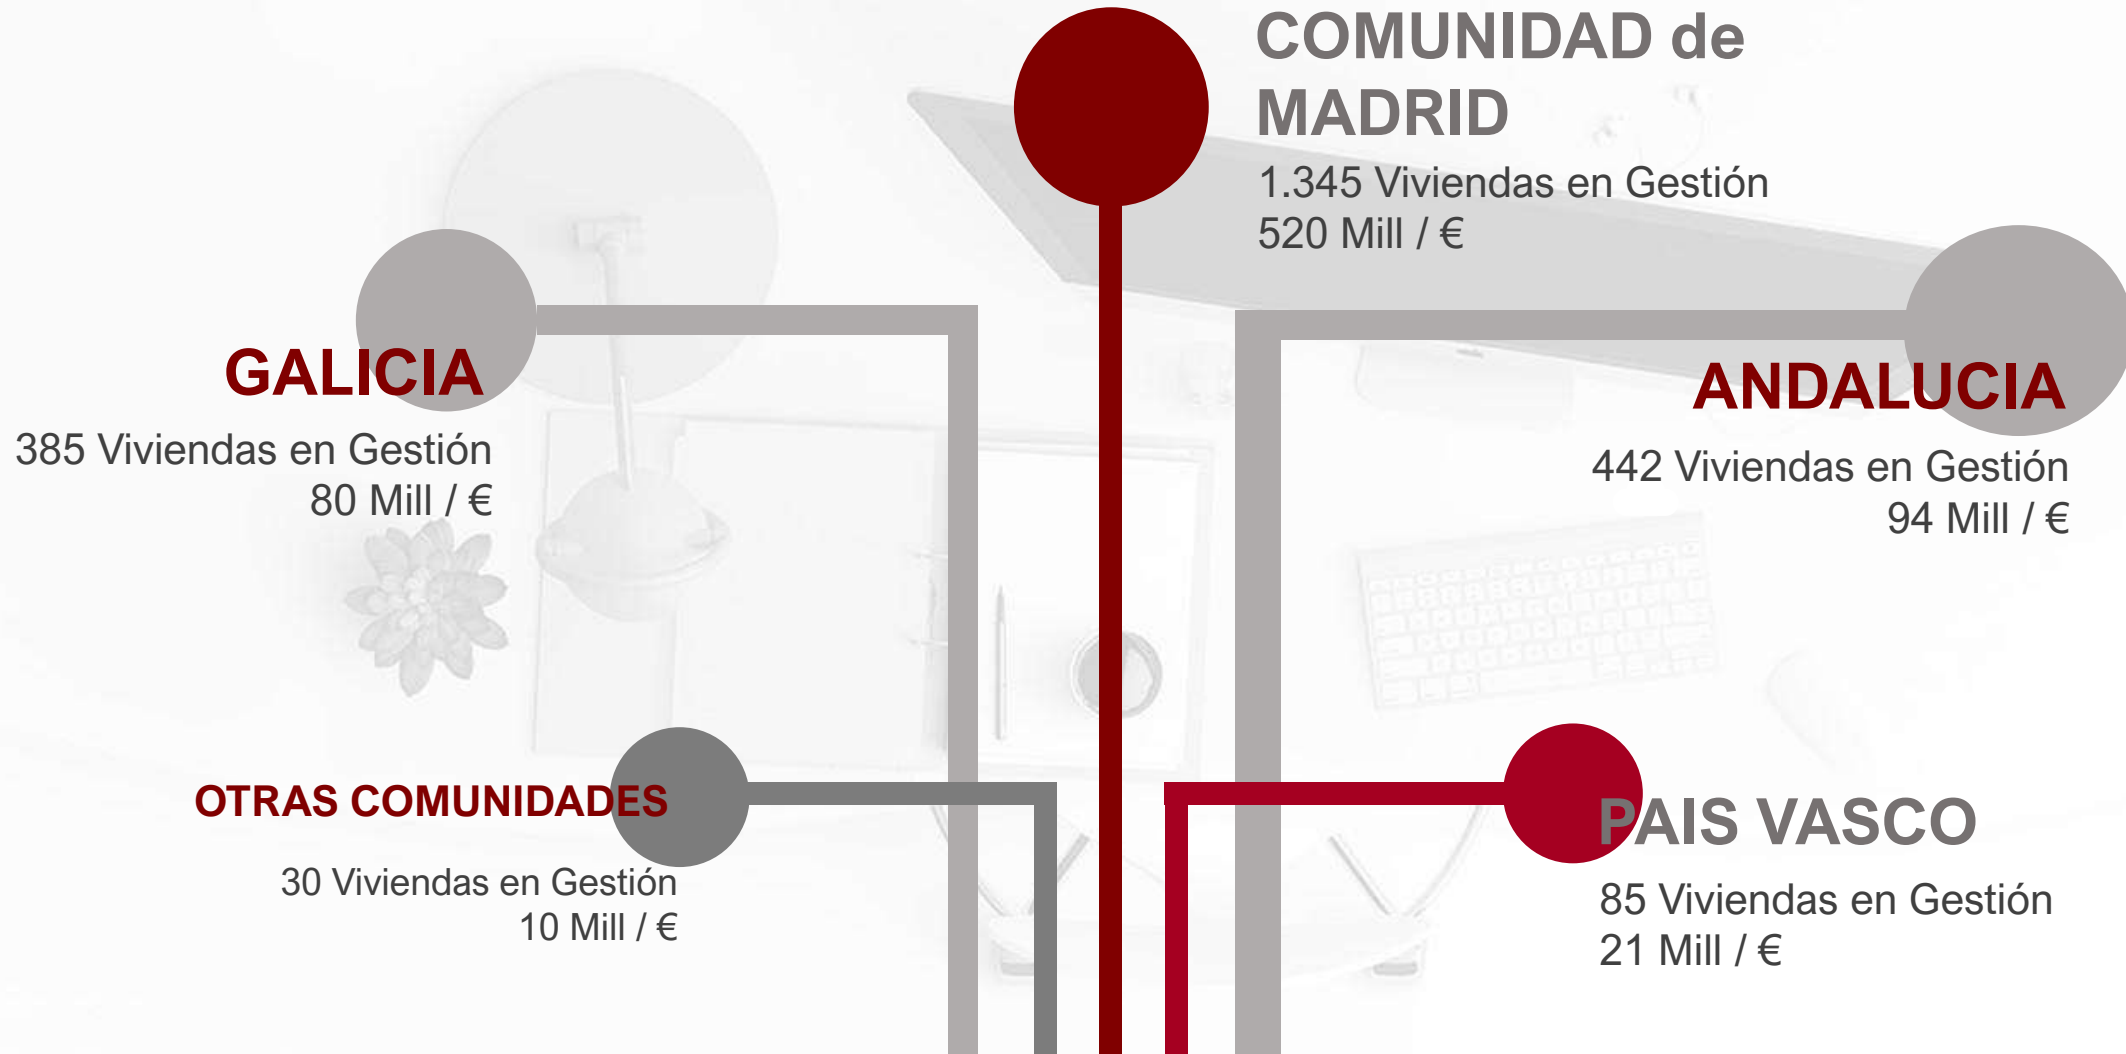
COMUNIDAD de MADRID
1.345 Viviendas en Gestión
520 Mill / €

GALICIA
385 Viviendas en Gestión
80 Mill / €

ANDALUCIA
442 Viviendas en Gestión
94 Mill / €

OTRAS COMUNIDADES
30 Viviendas en Gestión
10 Mill / €

PAIS VASCO
85 Viviendas en Gestión
21 Mill / €